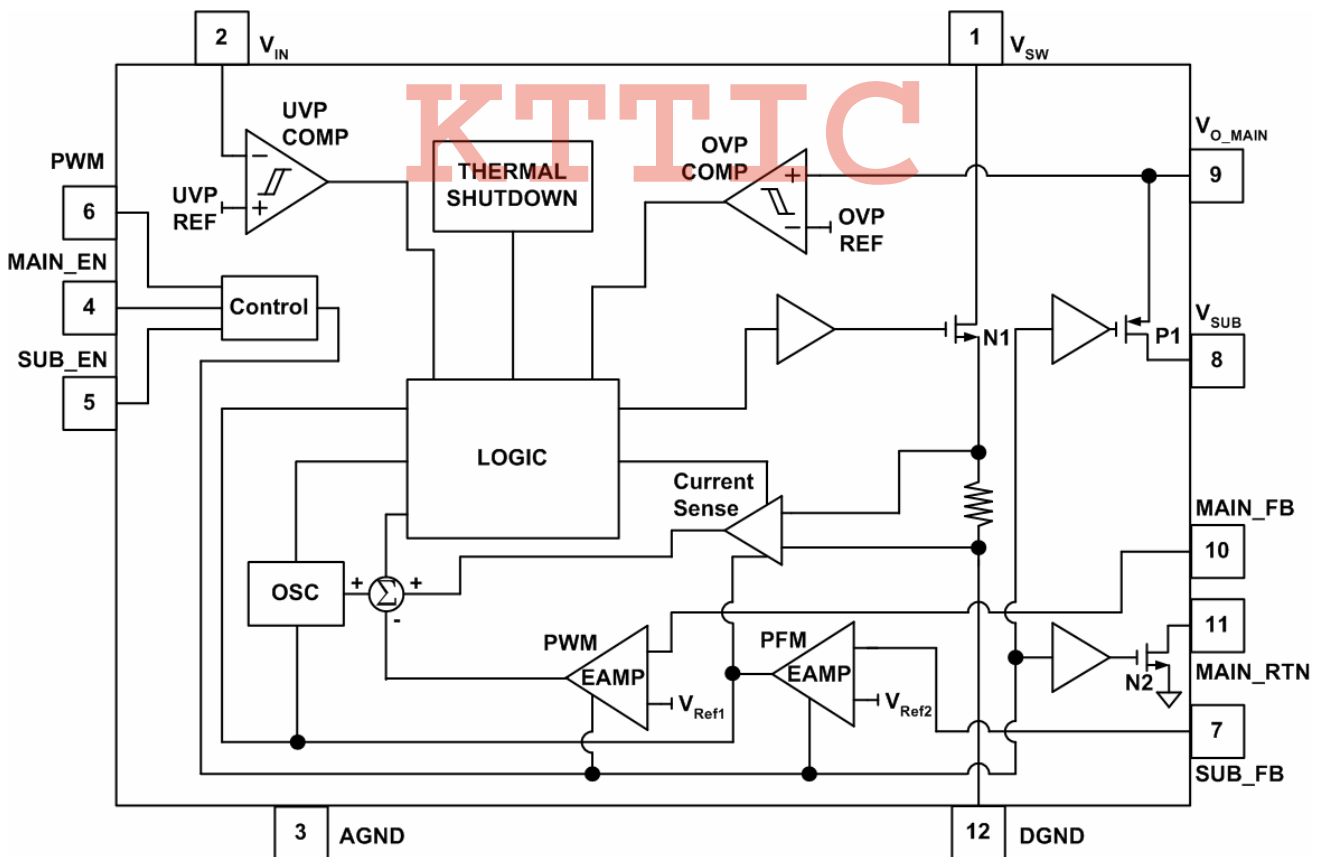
2 $V_{IN}$

1 $V_{SW}$

KTTIC

UVP COMP

PWM

6

UVP REF

THERMAL SHUTDOWN

OVP COMP

OVP REF

$V_{O\_MAIN}$

9

MAIN_EN

4

Control

SUB_EN

5

N1

P1

$V_{SUB}$

8

LOGIC

Current Sense

MAIN_FB

10

OSC

$\Sigma$

PWM EAMP

$V_{Ref1}$

PFM EAMP

$V_{Ref2}$

11

MAIN_RTN

N2

7

SUB_FB

3 AGND

12 DGND